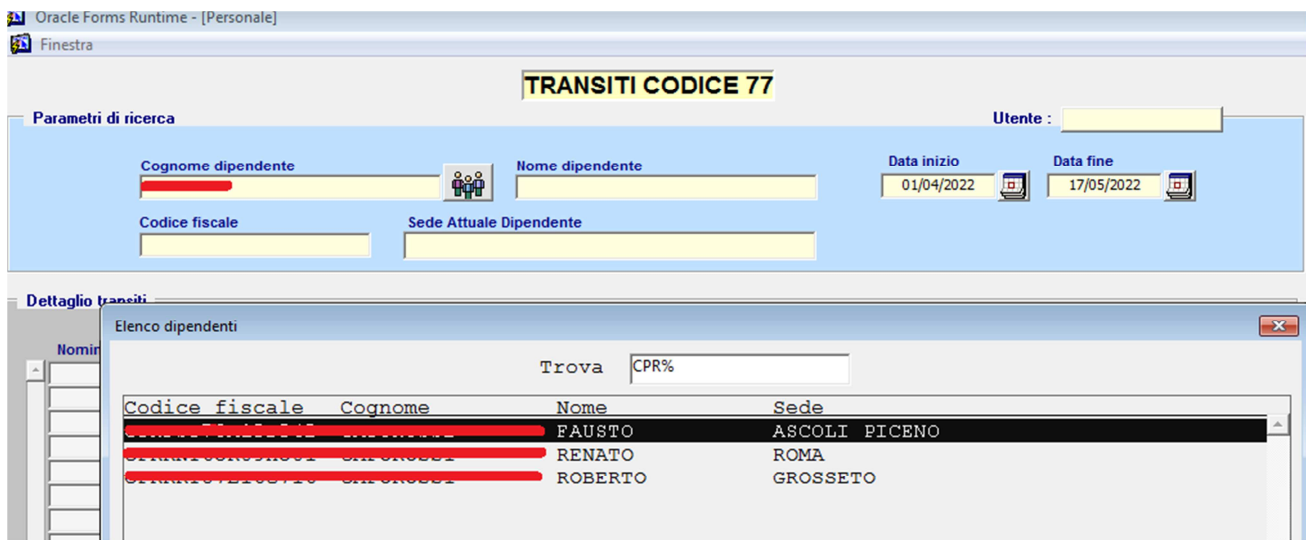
Oracle Forms Runtime - [Personale]
Finestra

TRANSITI CODICE 77

Parametri di ricerca

Utente :

Cognome dependente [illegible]

Nome dipendente

Data inizio 01/04/2022

Data fine 17/05/2022

Codice fiscale

Sede Attuale Dipendente

Dettaglio transiti

Nomin

Elenco dipendenti

Trova CPR%

| Codice fiscale | Cognome | Nome | Sede |
|---|---|---|---|
| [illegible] | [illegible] | FAUSTO | ASCOLI PICENO |
| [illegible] | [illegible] | RENATO | ROMA |
| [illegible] | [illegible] | ROBERTO | GROSSETO |